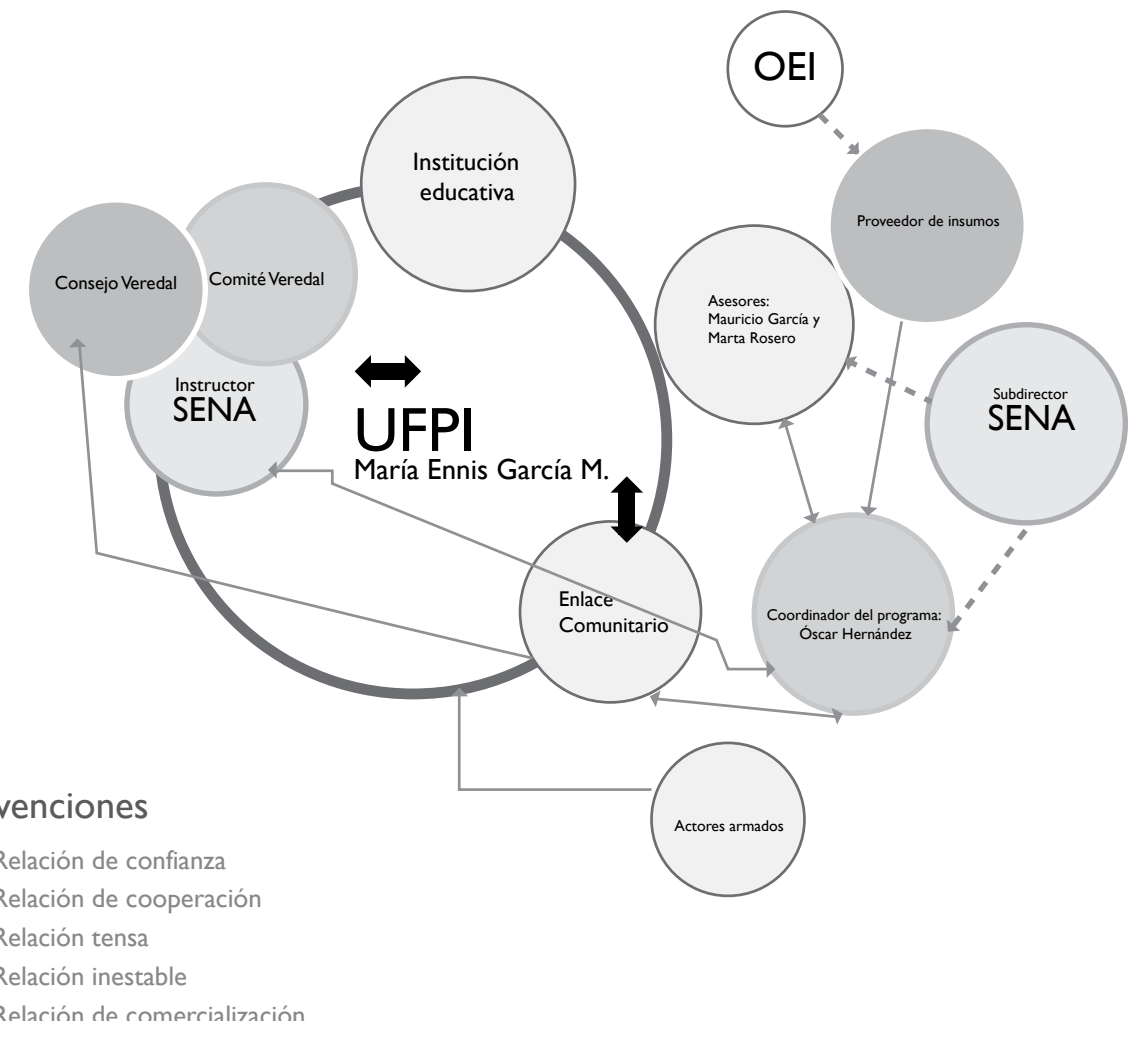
OEI

Institución educativa

Proveedor de insumos

Consejo Veredal

Comité Veredal

Asesores: Mauricio García y Marta Rosero

Instructor SENA

UFPI
María Ennis García M.

Subdirector SENA

Enlace Comunitario

Coordinador del programa: Óscar Hernández

Actores armados

venciones

Relación de confianza
Relación de cooperación
Relación tensa
Relación inestable
Relación de comercialización